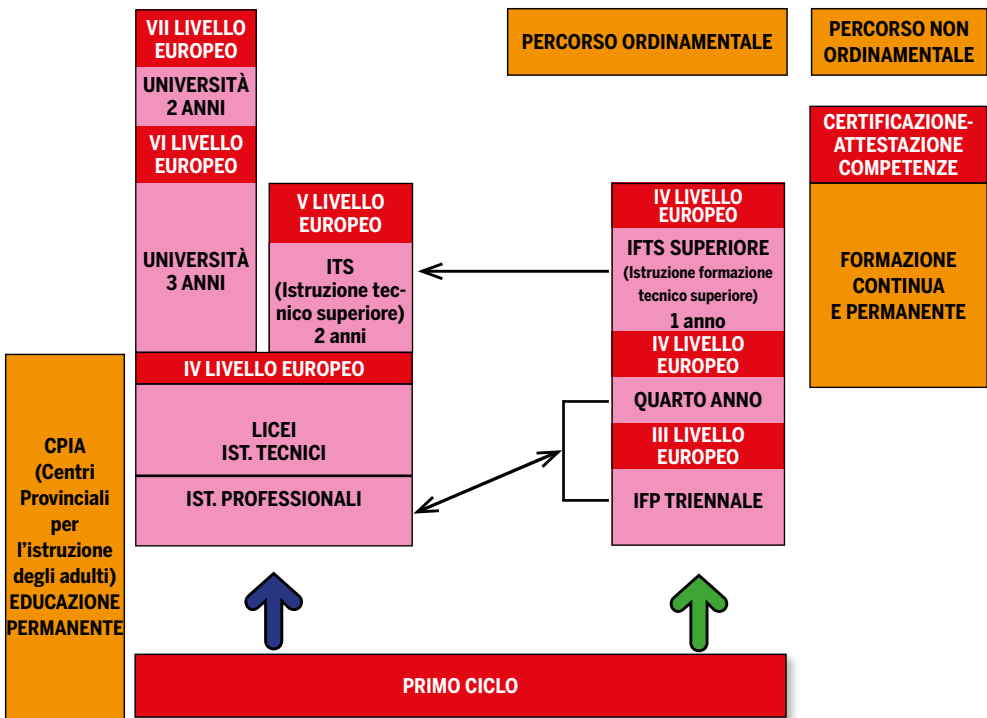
VII LIVELLO EUROPEO

UNIVERSITÀ 2 ANNI

VI LIVELLO EUROPEO

UNIVERSITÀ 3 ANNI

PERCORSO ORDINAMENTALE

PERCORSO NON ORDINAMENTALE

CERTIFICAZIONE-ATTESTAZIONE COMPETENZE

FORMAZIONE CONTINUA E PERMANENTE

V LIVELLO EUROPEO

ITS (Istruzione tecnico superiore) 2 anni

IV LIVELLO EUROPEO

IFTS SUPERIORE (Istruzione formazione tecnico superiore) 1 anno

IV LIVELLO EUROPEO

QUARTO ANNO

III LIVELLO EUROPEO

IFP TRIENNALE

IV LIVELLO EUROPEO

LICEI IST. TECNICI

IST. PROFESSIONALI

CPIA (Centri Provinciali per l'istruzione degli adulti) EDUCAZIONE PERMANENTE

PRIMO CICLO